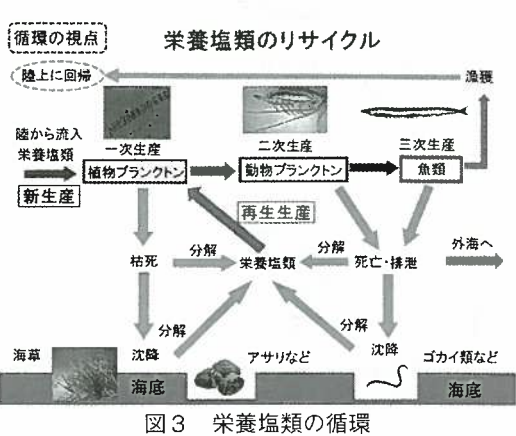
循環の視点

栄養塩類のリサイクル

陸上に回帰

漁獲

陸から流入
栄養塩類

新生産

一次生産
植物プランクトン

二次生産
動物プランクトン

三次生産
魚類

再生生産

枯死

分解

栄養塩類

分解

死亡・排泄

外海へ

分解

分解

沈降

沈降

海草

アサリなど

ゴカイ類など

海底

海底

図３　栄養塩類の循環